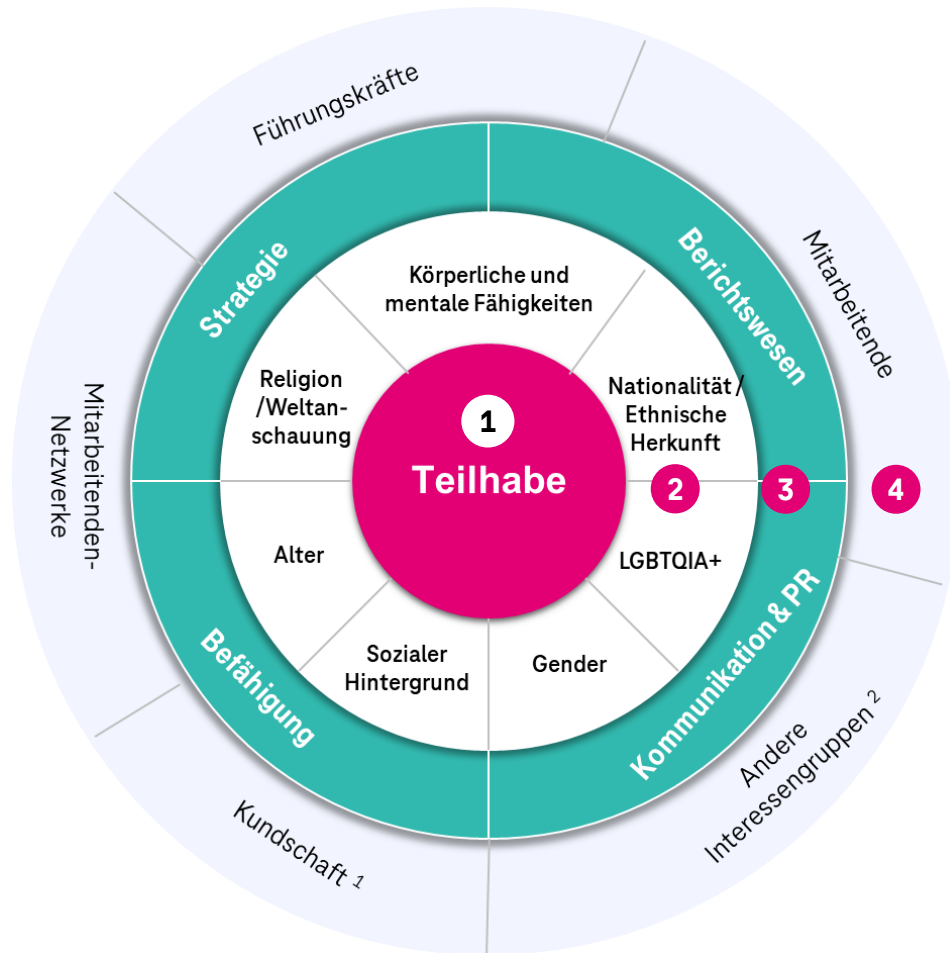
Führungskräfte

Mitarbeitende

Mitarbeitenden-Netzwerke

Kundschaft 1

Andere Interessengruppen 2

Strategie

Berichtswesen

Befähigung

Kommunikation & PR

Körperliche und mentale Fähigkeiten

Religion /Weltanschauung

Nationalität / Ethnische Herkunft

Alter

LGBTQIA+

Sozialer Hintergrund

Gender

1

Teilhabe

2

3

4